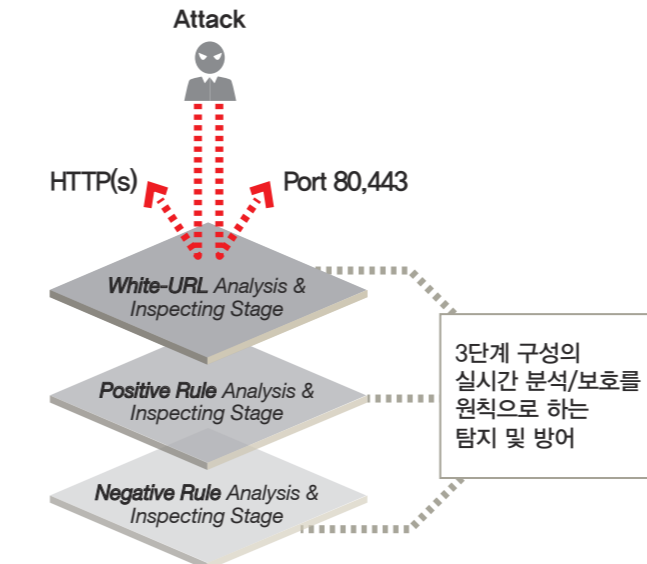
Attack

HTTP(s)

Port 80,443

White-URL Analysis & Inspecting Stage

Positive Rule Analysis & Inspecting Stage

Negative Rule Analysis & Inspecting Stage

3단계 구성의 실시간 분석/보호를 원칙으로 하는 탐지 및 방어